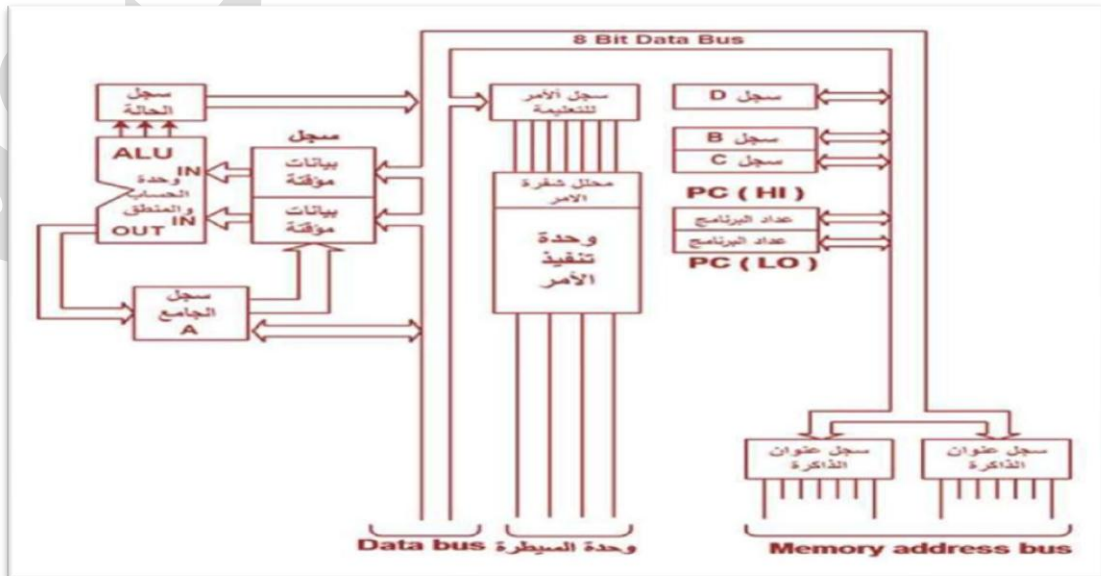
8 Bit Data Bus

سجل الحالة

ALU
IN
وحدة الحساب والمنطق
IN
OUT

مسجل
بيانات مؤقتة
بيانات مؤقتة

سجل الجامع
A

سجل الأمر للتعليمة

محلل شفرة الأمر

وحدة تنفيذ الأمر

سجل D
سجل B
سجل C

PC ( HI )
عداد البرنامج
عداد البرنامج
PC ( LO )

سجل عنوان الذاكرة
سجل عنوان الذاكرة

Data bus
وحدة السيطرة
Memory address bus